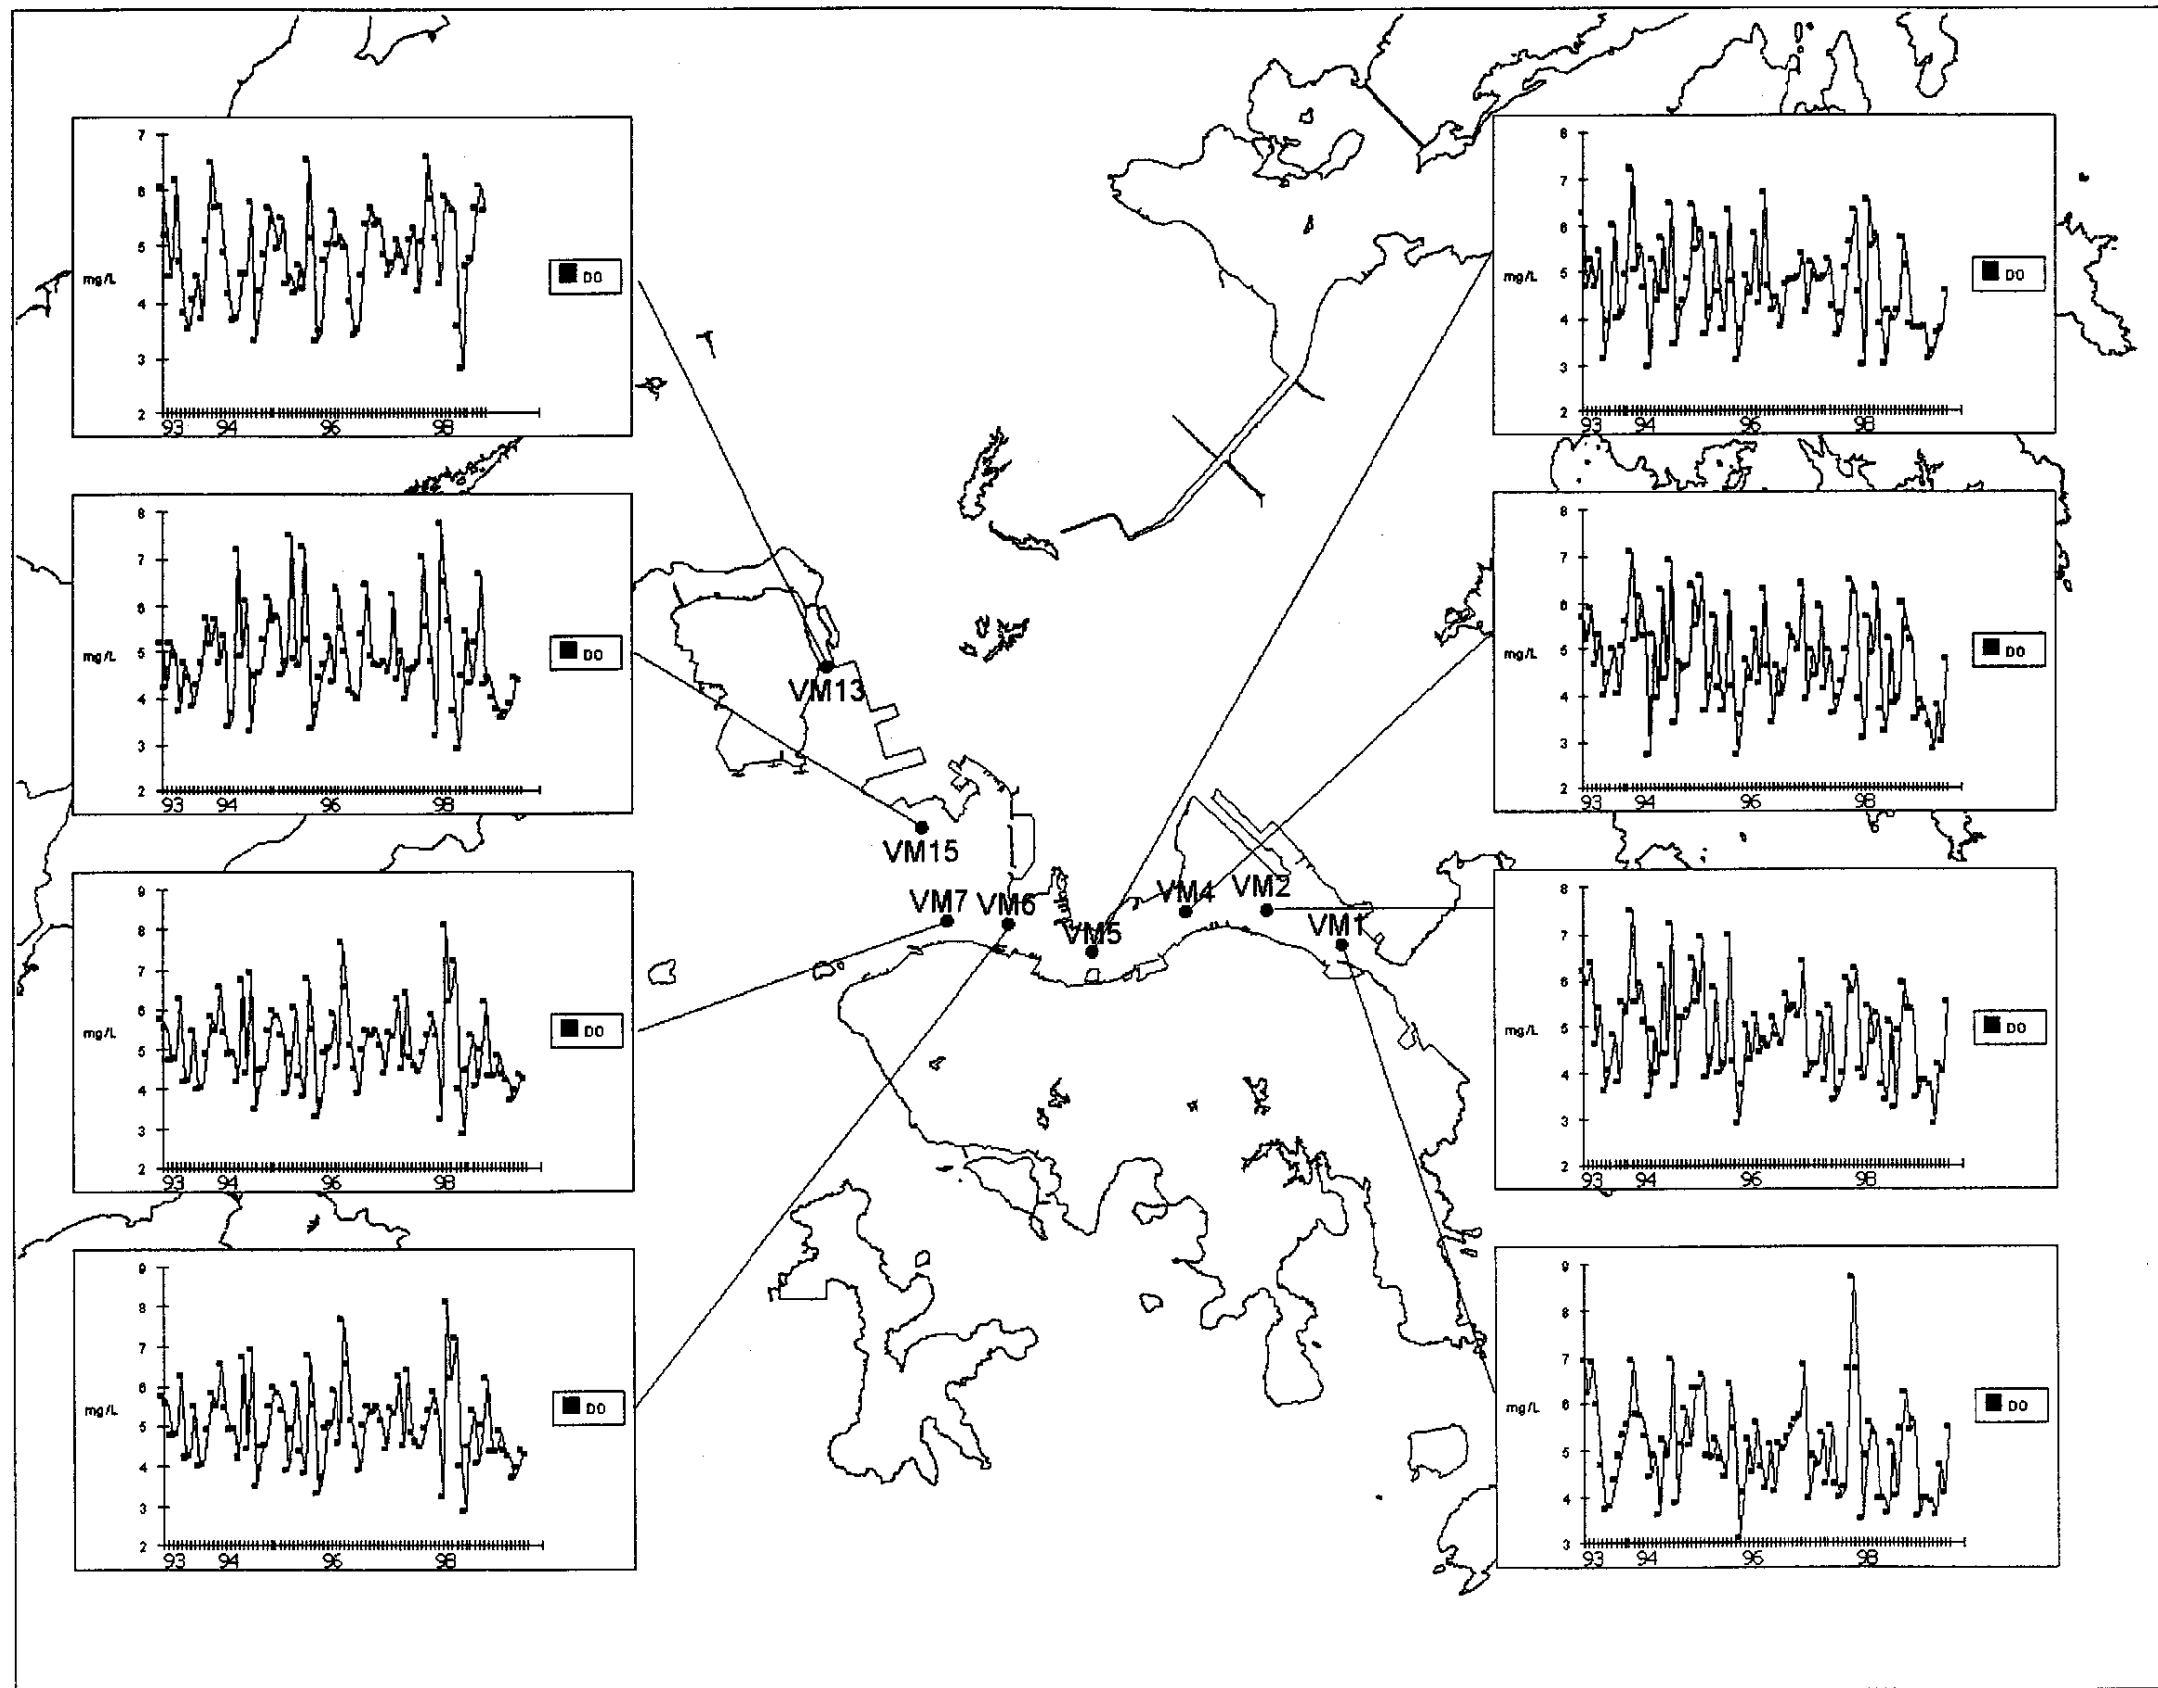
7
6
5
mg/L
4
3
2
93 94 96 98
DO

8
7
6
mg/L 5
4
3
2
93 94 96 98
DO

9
8
7
6
mg/L 5
4
3
2
93 94 96 98
DO

9
8
7
6
mg/L 5
4
3
2
93 94 96 98
DO

VM13
VM15
VM7 VM6
VM5
VM4 VM2
VM1

8
7
6
mg/L 5
4
3
2
93 94 96 98
DO

8
7
6
mg/L 5
4
3
2
93 94 96 98
DO

8
7
6
mg/L 5
4
3
2
93 94 96 98
DO

9
8
7
mg/L 6
5
4
3
93 94 96 98
DO